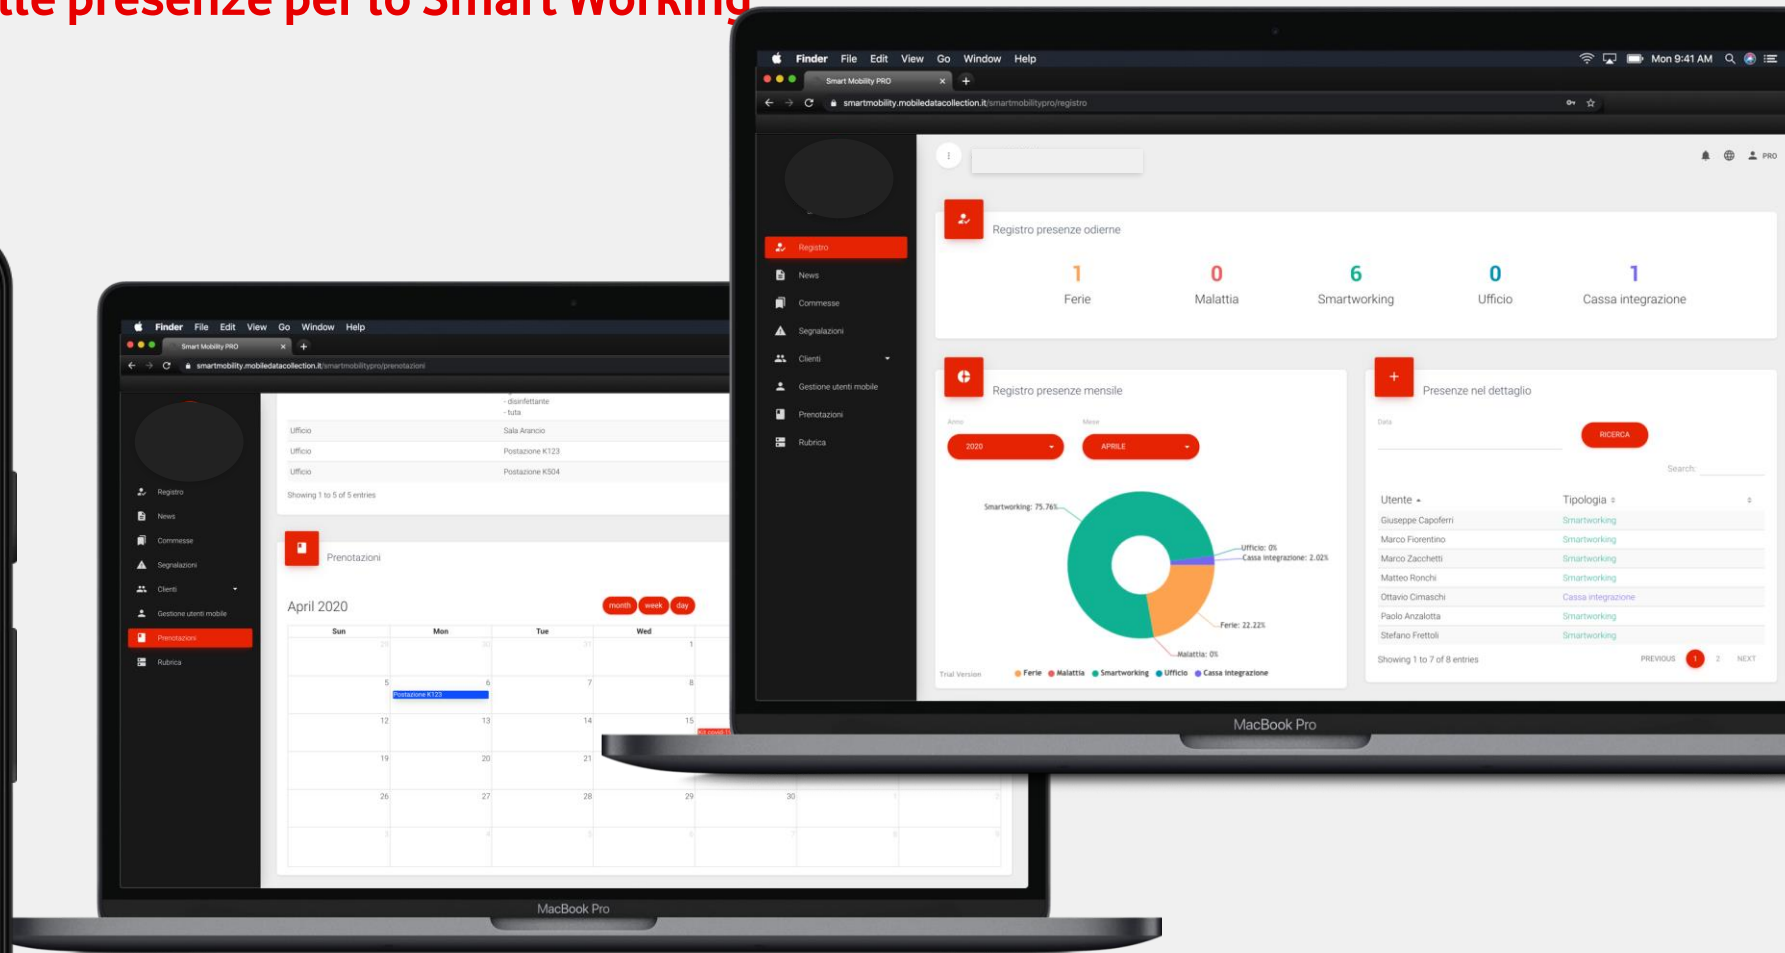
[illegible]lle presenze per lo Smart Working

Finder File Edit View Go Window Help
Mon 9:41 AM
Smart Mobility PRO
smartmobility.mobiledatacollection.it/smartmobilitypro/registro

PRO

Registro
News
Commesse
Segnalazioni
Clienti
Gestione utenti mobile
Prenotazioni
Rubrica

Registro presenze odierne

| 1 | 0 | 6 | 0 | 1 |
|---|---|---|---|---|
| Ferie | Malattia | Smartworking | Ufficio | Cassa integrazione |

Registro presenze mensile

Anno
2020
Mese
APRILE

Smartworking: 75.76%
Ufficio: 0%
Cassa integrazione: 2.02%
Ferie: 22.22%
Malattia: 0%

Trial Version
Ferie Malattia Smartworking Ufficio Cassa integrazione

Presenze nel dettaglio

Data
RICERCA
Search:

| Utente | Tipologia |
|---|---|
| Giuseppe Capoferri | Smartworking |
| Marco Fiorentino | Smartworking |
| Marco Zacchetti | Smartworking |
| Matteo Ronchi | Smartworking |
| Ottavio Cimaschi | Cassa integrazione |
| Paolo Anzalotta | Smartworking |
| Stefano Frettoli | Smartworking |

Showing 1 to 7 of 8 entries
PREVIOUS 1 2 NEXT

MacBook Pro

Finder File Edit View Go Window Help
Smart Mobility PRO
smartmobility.mobiledatacollection.it/smartmobilitypro/prenotazioni

Registro
News
Commesse
Segnalazioni
Clienti
Gestione utenti mobile
Prenotazioni
Rubrica

- disinfettante
- tuta

| Ufficio | Sala Arancio |
|---|---|
| Ufficio | Postazione K123 |
| Ufficio | Postazione K504 |

Showing 1 to 5 of 5 entries

Prenotazioni

April 2020
month week day

| Sun | Mon | Tue | Wed |
|---|---|---|---|
| 29 | 30 | 31 | 1 |
| 5 | 6 Postazione K123 | 7 | 8 |
| 12 | 13 | 14 | 15 |
| 19 | 20 | 21 | |
| 26 | 27 | 28 | 29 |
| 3 | 4 | 5 | 6 |

30

MacBook Pro